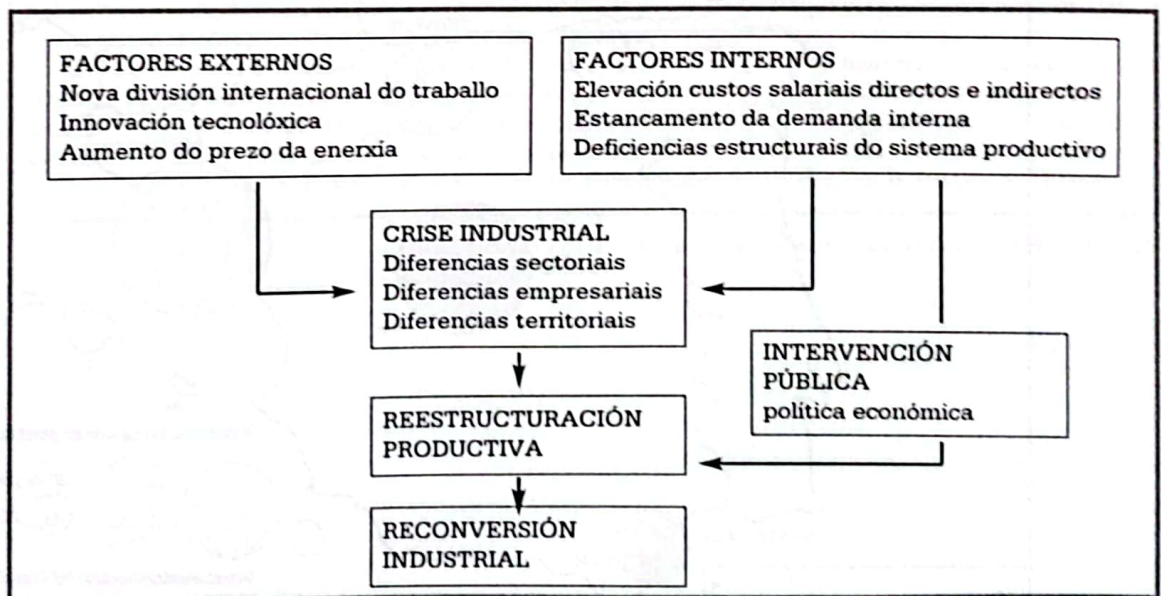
FACTORES EXTERNOS
Nova división internacional do traballo
Innovación tecnolóxica
Aumento do prezo da enerxía

FACTORES INTERNOS
Elevación custos salariais directos e indirectos
Estancamento da demanda interna
Deficiencias estruturais do sistema productivo

CRISE INDUSTRIAL
Diferencias sectoriais
Diferencias empresariais
Diferencias territoriais

INTERVENCIÓN PÚBLICA
política económica

REESTRUCTURACIÓN PRODUCTIVA

RECONVERSIÓN INDUSTRIAL